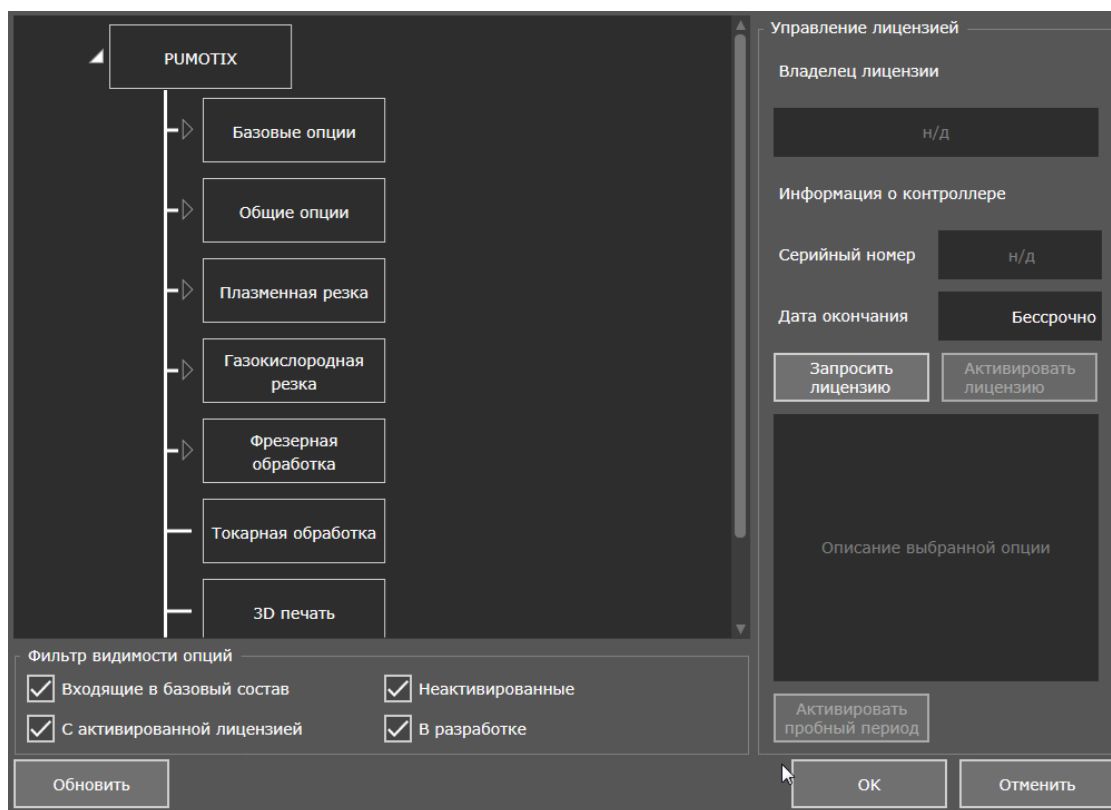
PUMOTIX

Базовые опции

Общие опции

Плазменная резка

Газокислородная резка

Фрезерная обработка

Токарная обработка

3D печать

Фильтр видимости опций

Входящие в базовый состав

Неактивированные

С активированной лицензией

В разработке

Обновить

Управление лицензией

Владелец лицензии

н/д

Информация о контроллере

Серийный номер

н/д

Дата окончания

Бессрочно

Запросить лицензию

Активировать лицензию

Описание выбранной опции

Активировать пробный период

OK

Отменить